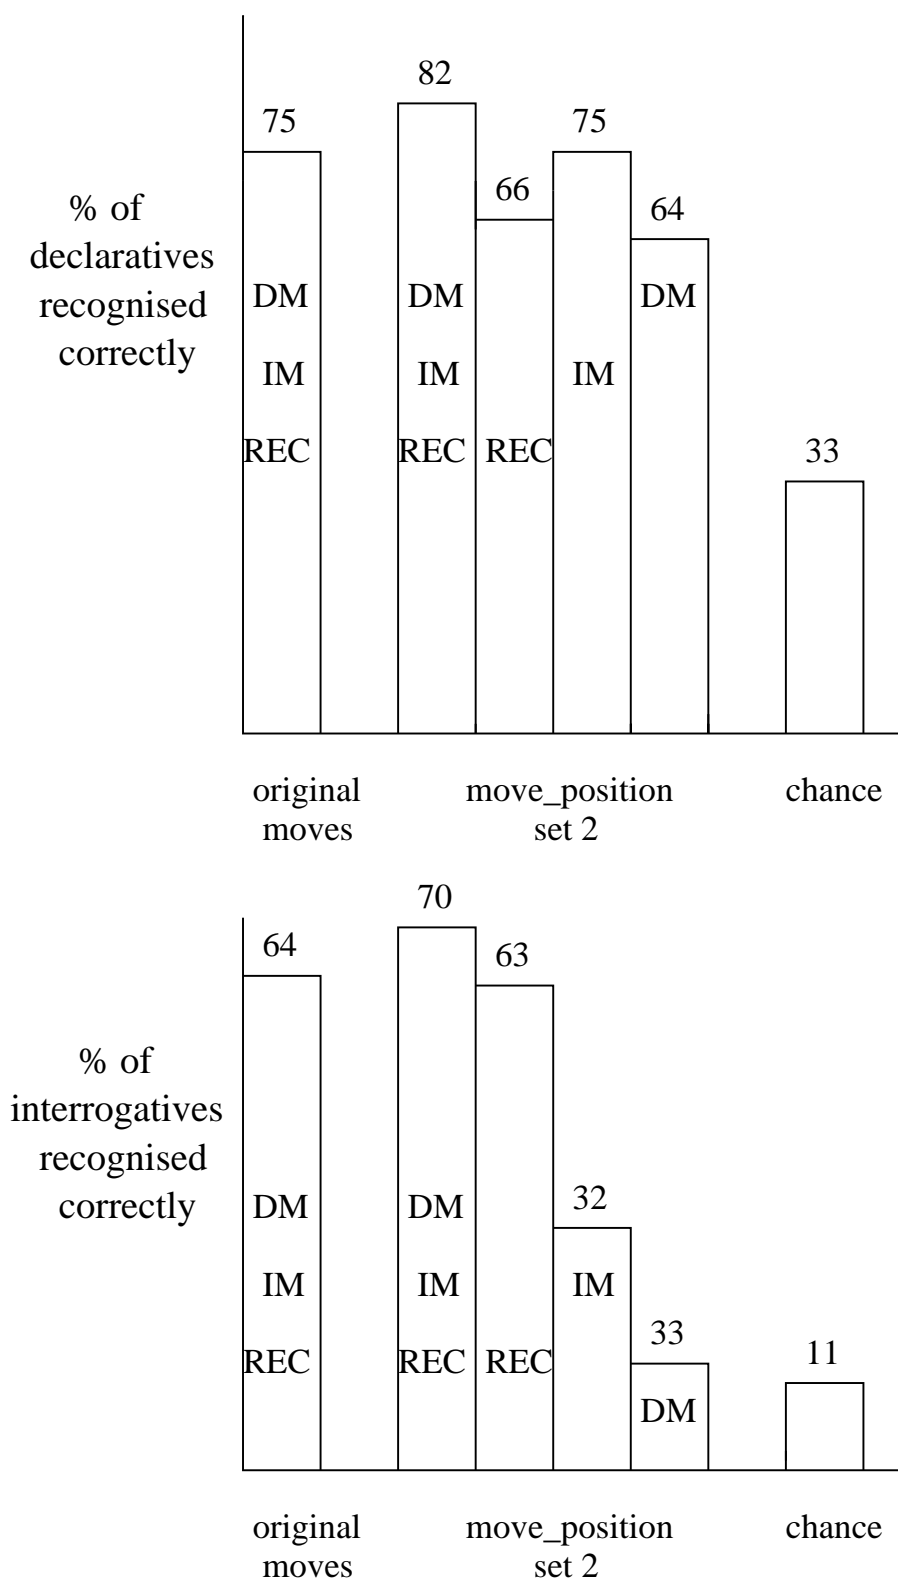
% of declaratives recognised correctly

75
DM
IM
REC

82
DM
IM
REC

66
REC

75
IM

64
DM

33

original moves

move_position set 2

chance

% of interrogatives recognised correctly

64
DM
IM
REC

70
DM
IM
REC

63
REC

32
IM

33
DM

11

original moves

move_position set 2

chance